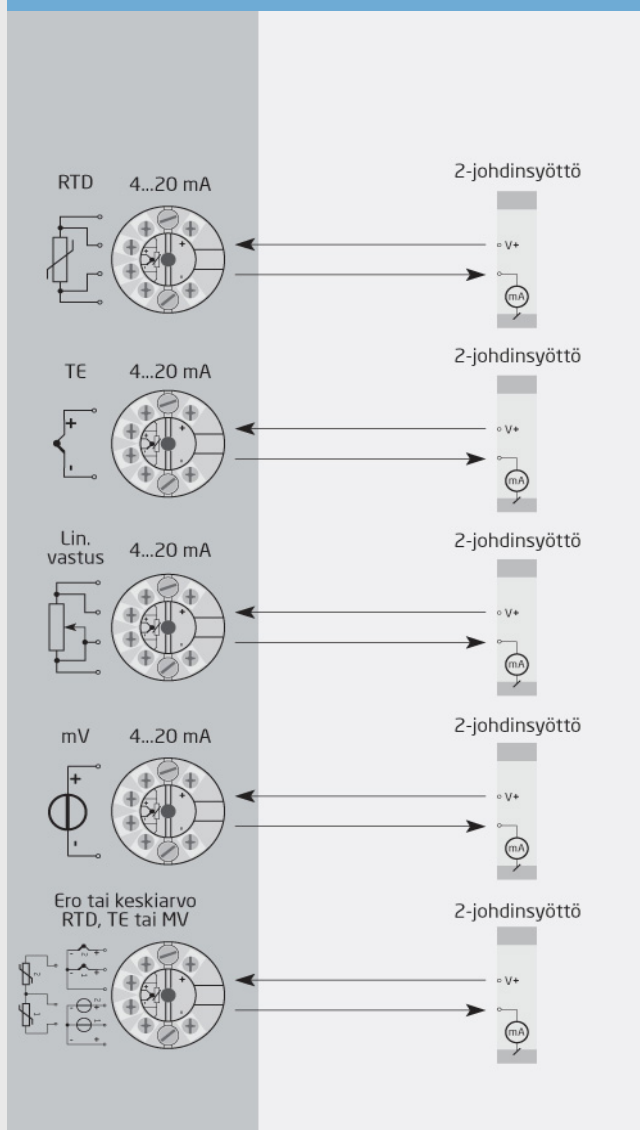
RTD 4...20 mA

2-johdinsyöttö

V+

mA

TE 4...20 mA

2-johdinsyöttö

V+

mA

Lin. vastus 4...20 mA

2-johdinsyöttö

V+

mA

mV 4...20 mA

2-johdinsyöttö

V+

mA

Ero tai keskiarvo RTD, TE tai MV

2-johdinsyöttö

V+

mA